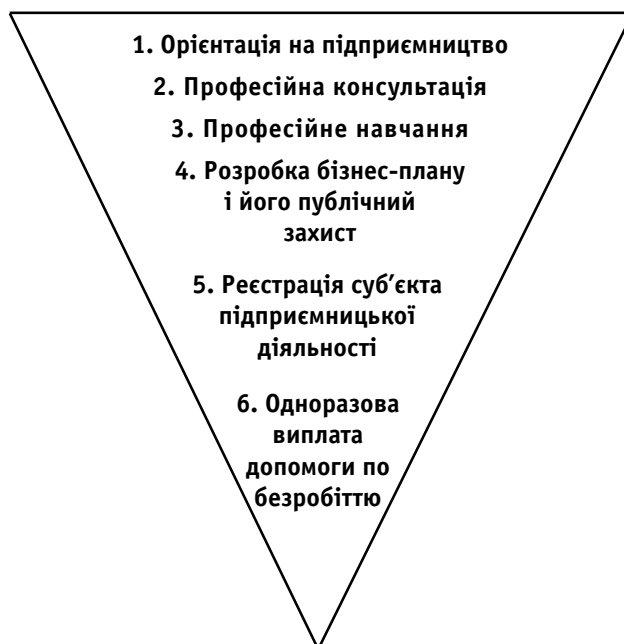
1. Орієнтація на підприємництво

2. Професійна консультація

3. Професійне навчання

4. Розробка бізнес-плану і його публічний захист

5. Реєстрація суб'єкта підприємницької діяльності

6. Одноразова виплата допомоги по безробіттю